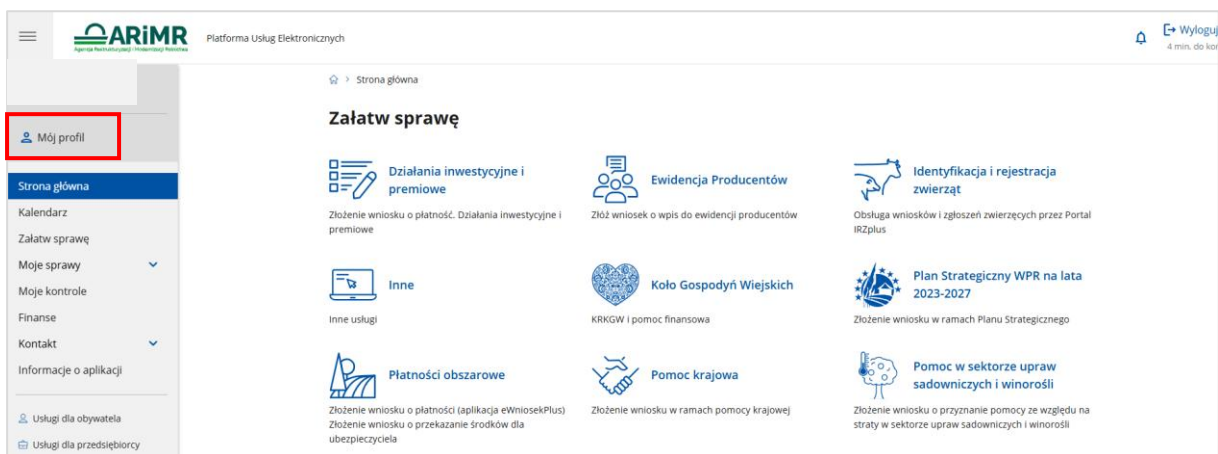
ARiMR
Agencja Restrukturyzacji i Modernizacji Rolnictwa
Platforma Usług Elektronicznych
Wyloguj
4 min. do ko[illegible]

Mój profil

Strona główna
Kalendarz
Załatw sprawę
Moje sprawy
Moje kontrole
Finanse
Kontakt
Informacje o aplikacji

Usługi dla obywatela
Usługi dla przedsiębiorcy

Strona główna

Załatw sprawę

Działania inwestycyjne i premiowe
Złożenie wniosku o płatność. Działania inwestycyjne i premiowe

Ewidencja Producentów
Złóż wniosek o wpis do ewidencji producentów

Identyfikacja i rejestracja zwierząt
Obsługa wniosków i zgłoszeń zwierzęcych przez Portal IRZplus

Inne
Inne usługi

Koło Gospodyń Wiejskich
KRKGW i pomoc finansowa

Plan Strategiczny WPR na lata 2023-2027
Złożenie wniosku w ramach Planu Strategicznego

Płatności obszarowe
Złożenie wniosku o płatności (aplikacja eWniosekPlus)
Złożenie wniosku o przekazanie środków dla ubezpieczyciela

Pomoc krajowa
Złożenie wniosku w ramach pomocy krajowej

Pomoc w sektorze upraw sadowniczych i winorośli
Złożenie wniosku o przyznanie pomocy ze względu na straty w sektorze upraw sadowniczych i winorośli